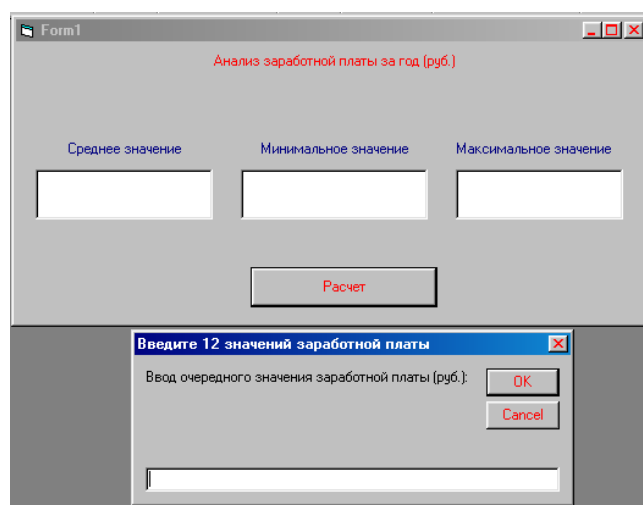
Form1

Анализ заработной платы за год (руб.)

Среднее значение

Минимальное значение

Максимальное значение

Расчет

Введите 12 значений заработной платы

Ввод очередного значения заработной платы (руб.):

OK

Cancel